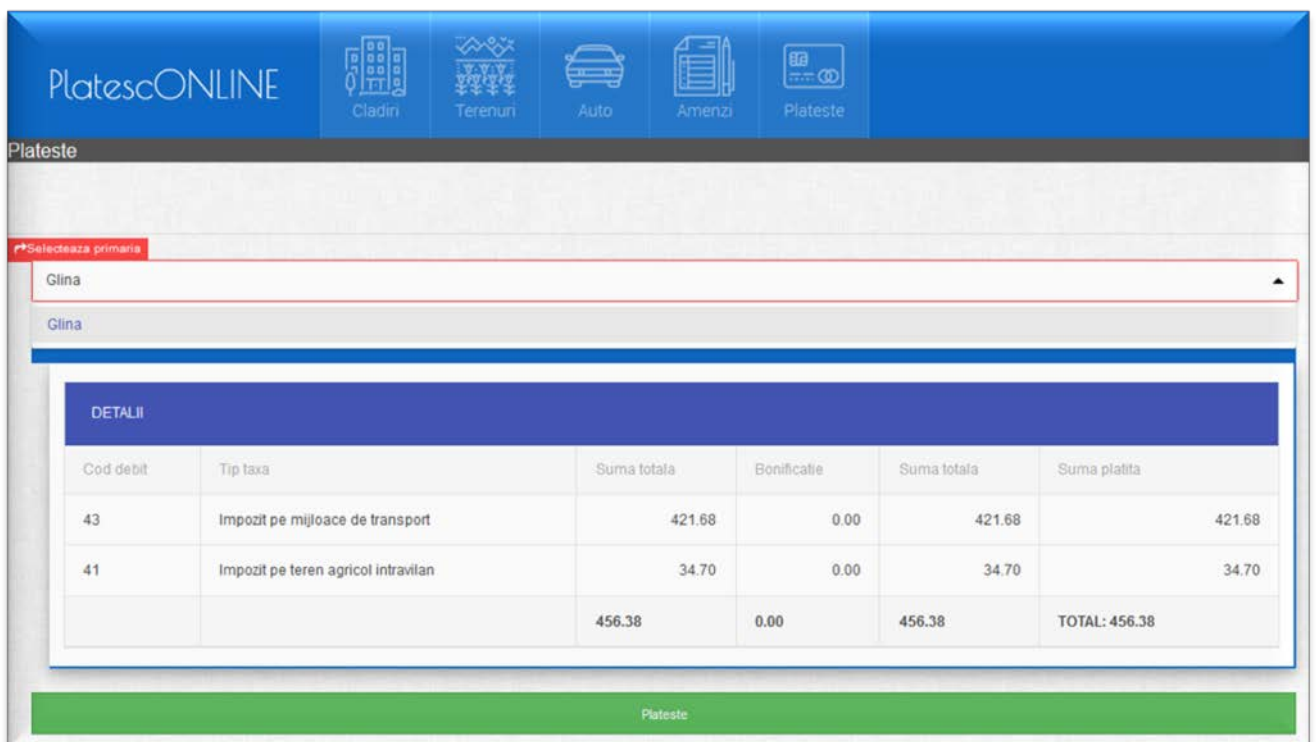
PlatescONLINE

Cladiri Terenuri Auto Amenzi Plateste

Plateste

Selecteaza primaria

Glina

Glina

DETALII

| Cod debit | Tip taxa | Suma totala | Bonificatie | Suma totala | Suma platita |
|---|---|---|---|---|---|
| 43 | Impozit pe mijloace de transport | 421.68 | 0.00 | 421.68 | 421.68 |
| 41 | Impozit pe teren agricol intravilan | 34.70 | 0.00 | 34.70 | 34.70 |
| | | 456.38 | 0.00 | 456.38 | TOTAL: 456.38 |

Plateste